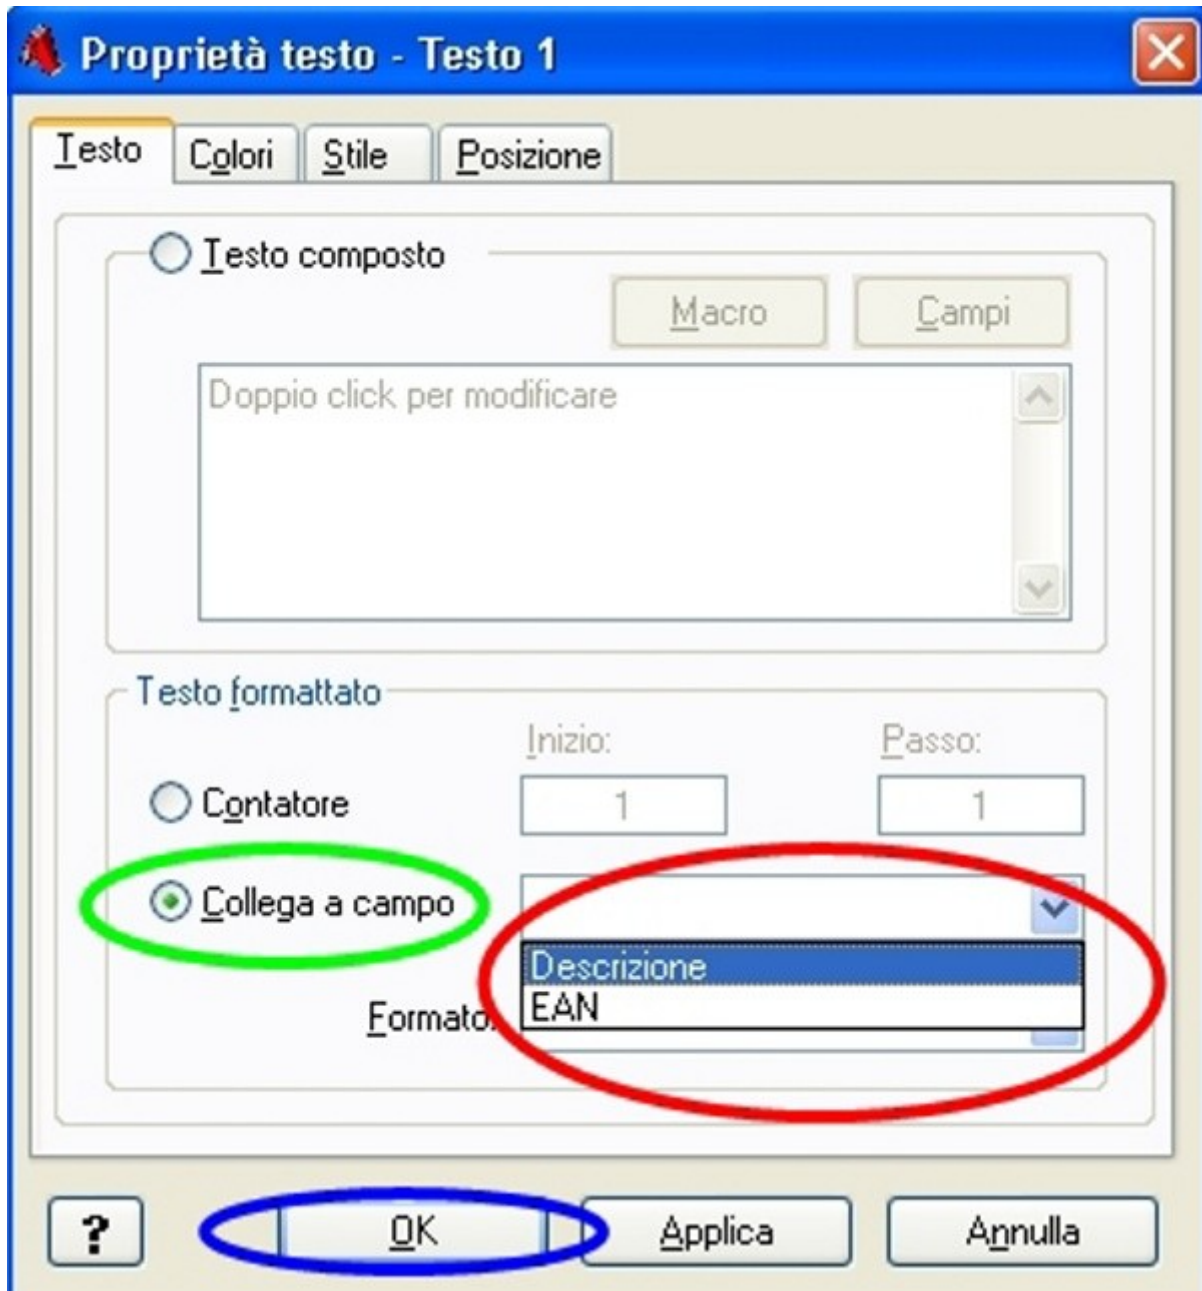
Proprietà testo - Testo 1

Testo
Colori
Stile
Posizione

Testo composto

Macro
Campi

Doppio click per modificare

Testo formattato

Inizio:
Passo:

Contatore
1
1

Collega a campo

Descrizione
EAN

Formato:

?
OK
Applica
Annulla